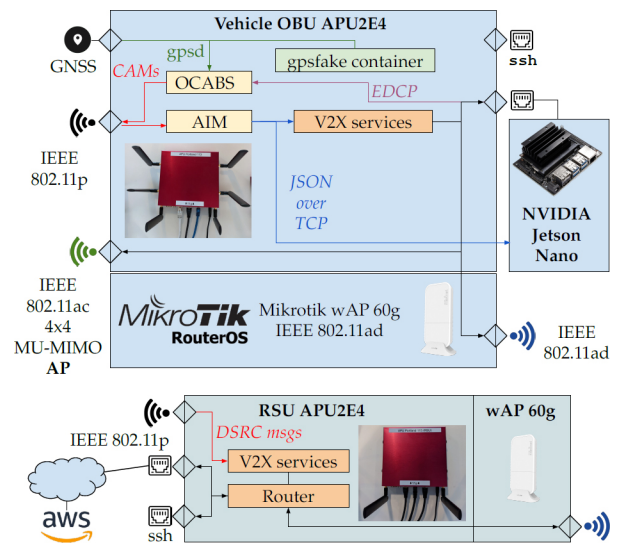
Vehicle OBU APU2E4

GNSS

gpsd

gpsfake container

ssh

CAMs

OCABS

EDCP

AIM

V2X services

IEEE 802.11p

JSON over TCP

NVIDIA Jetson Nano

IEEE 802.11ac 4x4 MU-MIMO AP

MikroTik RouterOS

Mikrotik wAP 60g IEEE 802.11ad

IEEE 802.11ad

RSU APU2E4

wAP 60g

IEEE 802.11p

DSRC msgs

V2X services

Router

aws

ssh